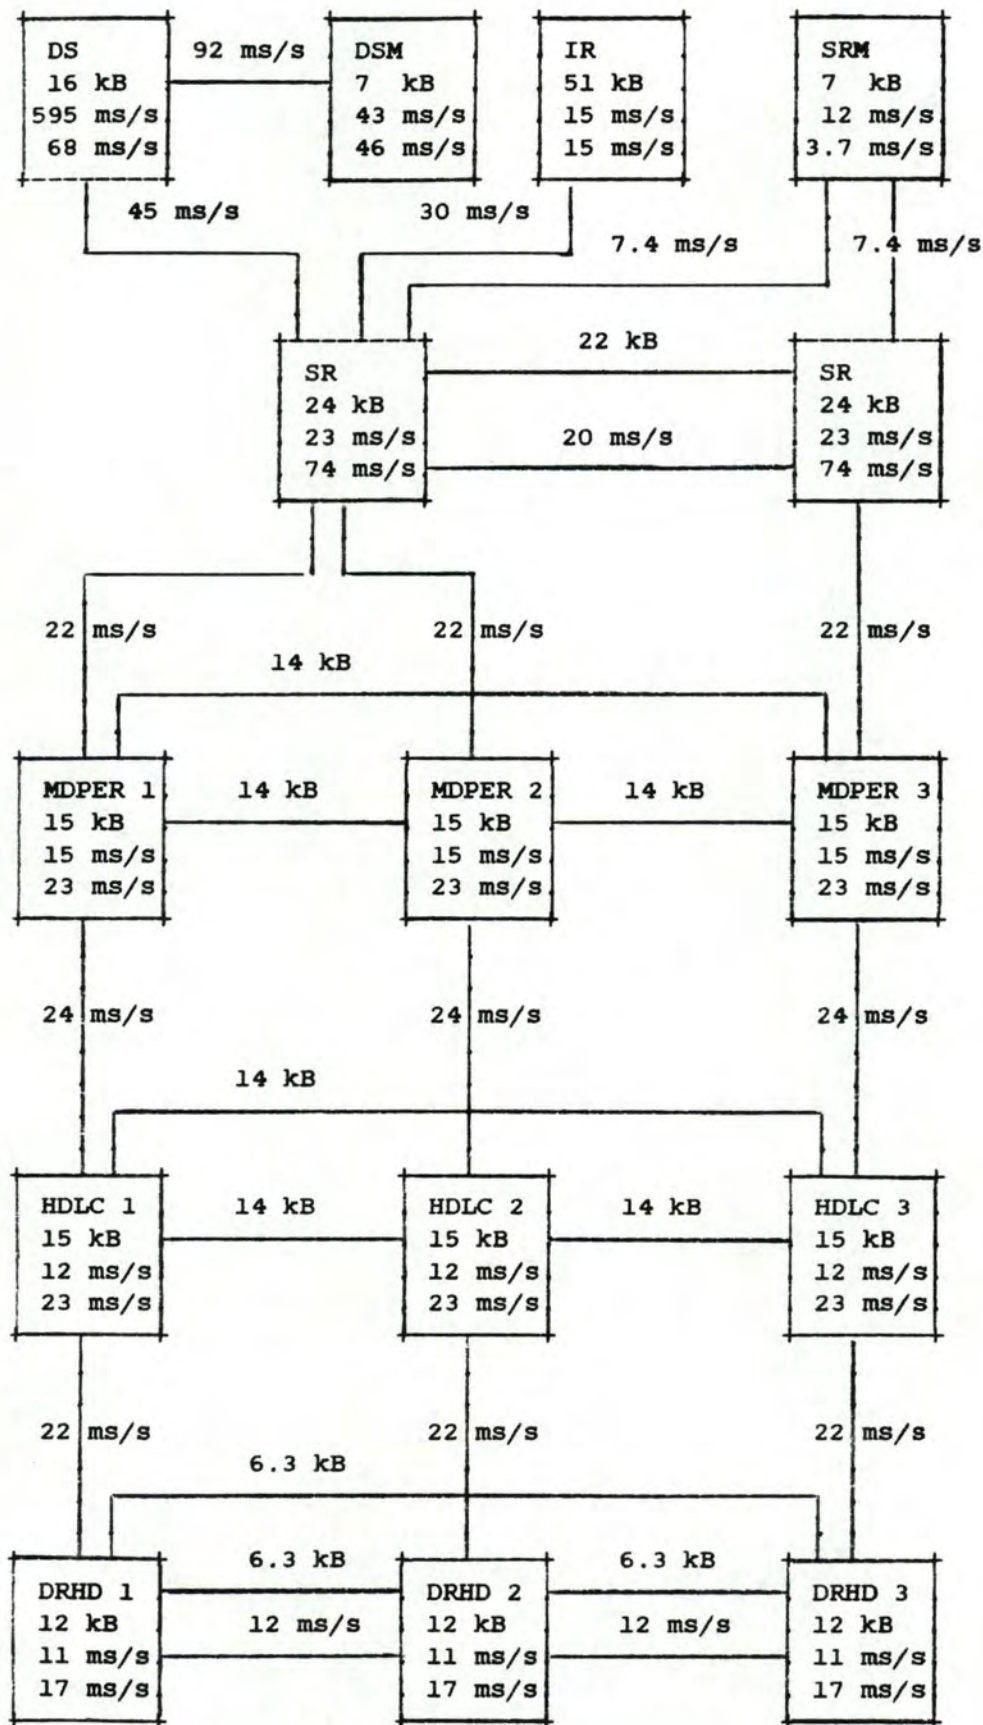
DS
16 kB
595 ms/s
68 ms/s

92 ms/s

DSM
7 kB
43 ms/s
46 ms/s

IR
51 kB
15 ms/s
15 ms/s

SRM
7 kB
12 ms/s
3.7 ms/s

45 ms/s

30 ms/s

7.4 ms/s

7.4 ms/s

SR
24 kB
23 ms/s
74 ms/s

22 kB

20 ms/s

SR
24 kB
23 ms/s
74 ms/s

22 ms/s

22 ms/s

22 ms/s

14 kB

MDPER 1
15 kB
15 ms/s
23 ms/s

14 kB

MDPER 2
15 kB
15 ms/s
23 ms/s

14 kB

MDPER 3
15 kB
15 ms/s
23 ms/s

24 ms/s

24 ms/s

24 ms/s

14 kB

HDLC 1
15 kB
12 ms/s
23 ms/s

14 kB

HDLC 2
15 kB
12 ms/s
23 ms/s

14 kB

HDLC 3
15 kB
12 ms/s
23 ms/s

22 ms/s

22 ms/s

22 ms/s

6.3 kB

6.3 kB

6.3 kB

DRHD 1
12 kB
11 ms/s
17 ms/s

12 ms/s

DRHD 2
12 kB
11 ms/s
17 ms/s

12 ms/s

DRHD 3
12 kB
11 ms/s
17 ms/s